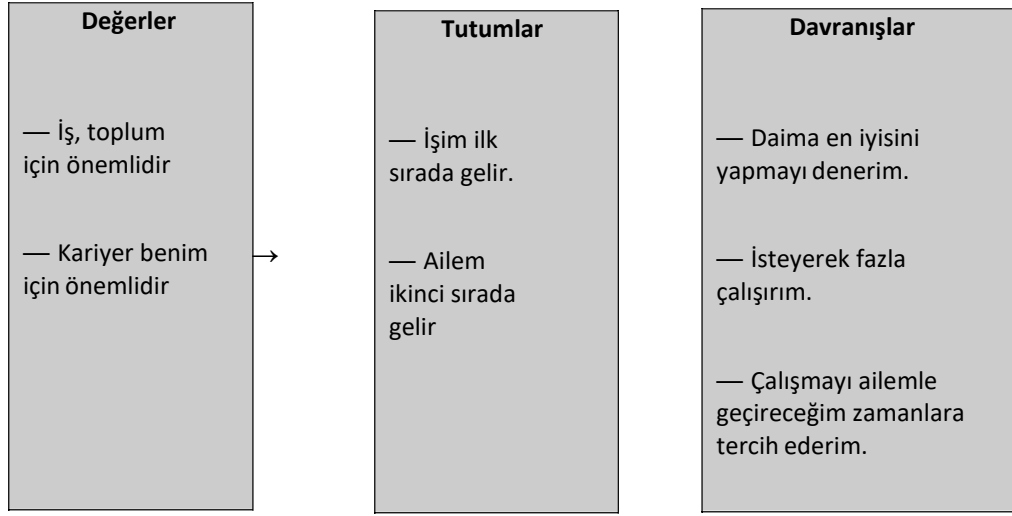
Değerler

— İş, toplum için önemlidir

— Kariyer benim için önemlidir

→

Tutumlar

— İşim ilk sırada gelir.

— Ailem ikinci sırada gelir

Davranışlar

— Daima en iyisini yapmayı denerim.

— İsteyerek fazla çalışırım.

— Çalışmayı ailemle geçireceğim zamanlara tercih ederim.